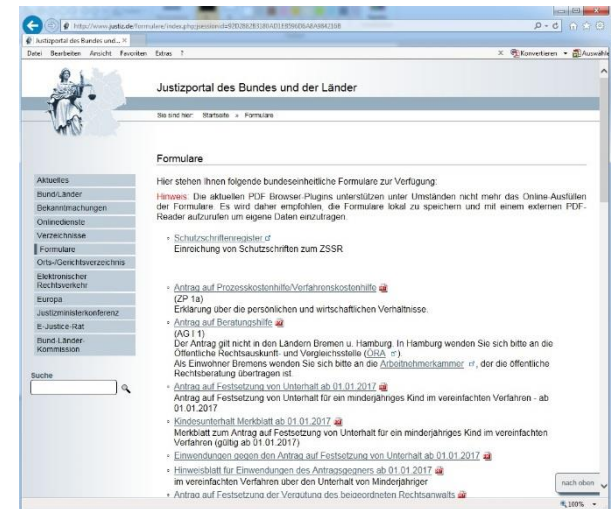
http://www.justiz.de/formulare/index.php;jsessionid=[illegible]

Justizportal des Bundes und... ×

Datei Bearbeiten Ansicht Favoriten Extras ?

Konvertieren Auswählen

Justizportal des Bundes und der Länder

Sie sind hier: Startseite » Formulare

Formulare

Aktuelles
Bund/Länder
Bekanntmachungen
Onlinedienste
Verzeichnisse
Formulare
Orts-/Gerichtsverzeichnis
Elektronischer Rechtsverkehr
Europa
Justizministerkonferenz
E-Justice-Rat
Bund-Länder-Kommission

Suche

Hier stehen Ihnen folgende bundeseinheitliche Formulare zur Verfügung:

Hinweis: Die aktuellen PDF Browser-Plugins unterstützen unter Umständen nicht mehr das Online-Ausfüllen der Formulare. Es wird daher empfohlen, die Formulare lokal zu speichern und mit einem externen PDF-Reader aufzurufen um eigene Daten einzutragen.

Schutzschriftenregister
Einreichung von Schutzschriften zum ZSSR

Antrag auf Prozesskostenhilfe/Verfahrenskostenhilfe
(ZP 1a)
Erklärung über die persönlichen und wirtschaftlichen Verhältnisse.

Antrag auf Beratungshilfe
(AG I 1)
Der Antrag gilt nicht in den Ländern Bremen u. Hamburg. In Hamburg wenden Sie sich bitte an die Öffentliche Rechtsauskunft- und Vergleichsstelle (ÖRA).
Als Einwohner Bremens wenden Sie sich bitte an die Arbeitnehmerkammer, der die öffentliche Rechtsberatung übertragen ist.

Antrag auf Festsetzung von Unterhalt ab 01.01.2017
Antrag auf Festsetzung von Unterhalt für ein minderjähriges Kind im vereinfachten Verfahren - ab 01.01.2017

Kindesunterhalt Merkblatt ab 01.01.2017
Merkblatt zum Antrag auf Festsetzung von Unterhalt für ein minderjähriges Kind im vereinfachten Verfahren (gültig ab 01.01.2017)

Einwendungen gegen den Antrag auf Festsetzung von Unterhalt ab 01.01.2017

Hinweisblatt für Einwendungen des Antragsgegners ab 01.01.2017
im vereinfachten Verfahren über den Unterhalt von Minderjährigen

Antrag auf Festsetzung der Vergütung des beigeordneten Rechtsanwalts

nach oben

100%